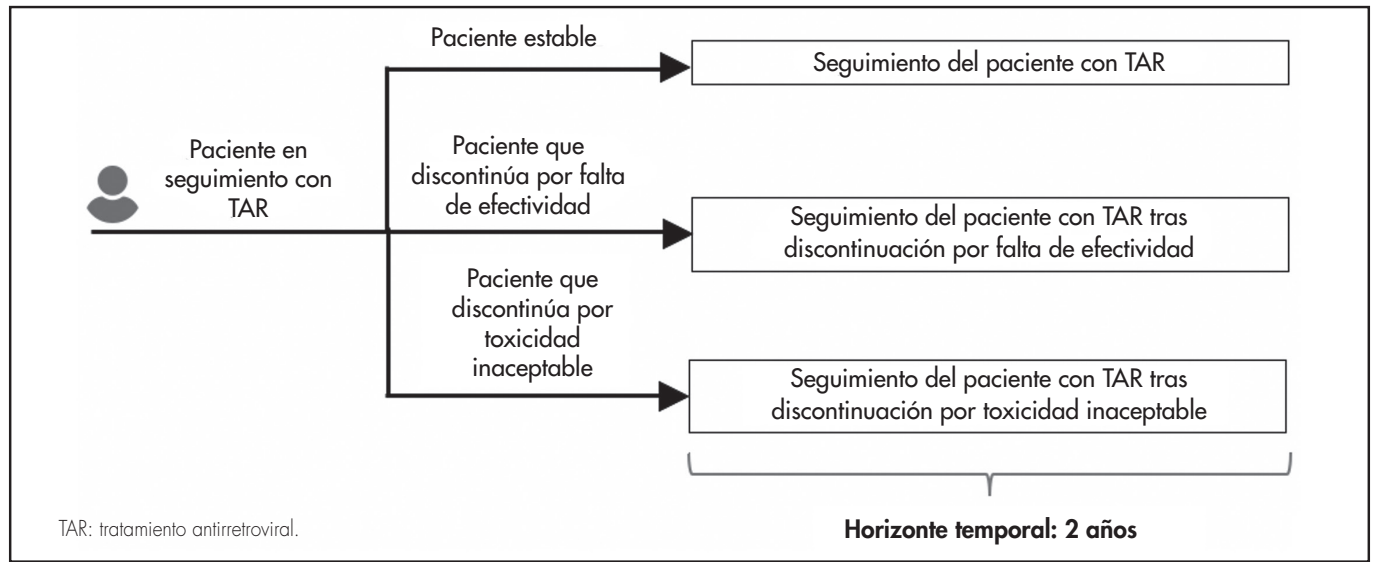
Paciente en seguimiento con TAR

Paciente estable

Seguimiento del paciente con TAR

Paciente que discontinúa por falta de efectividad

Seguimiento del paciente con TAR tras discontinuación por falta de efectividad

Paciente que discontinúa por toxicidad inaceptable

Seguimiento del paciente con TAR tras discontinuación por toxicidad inaceptable

TAR: tratamiento antirretroviral.

Horizonte temporal: 2 años